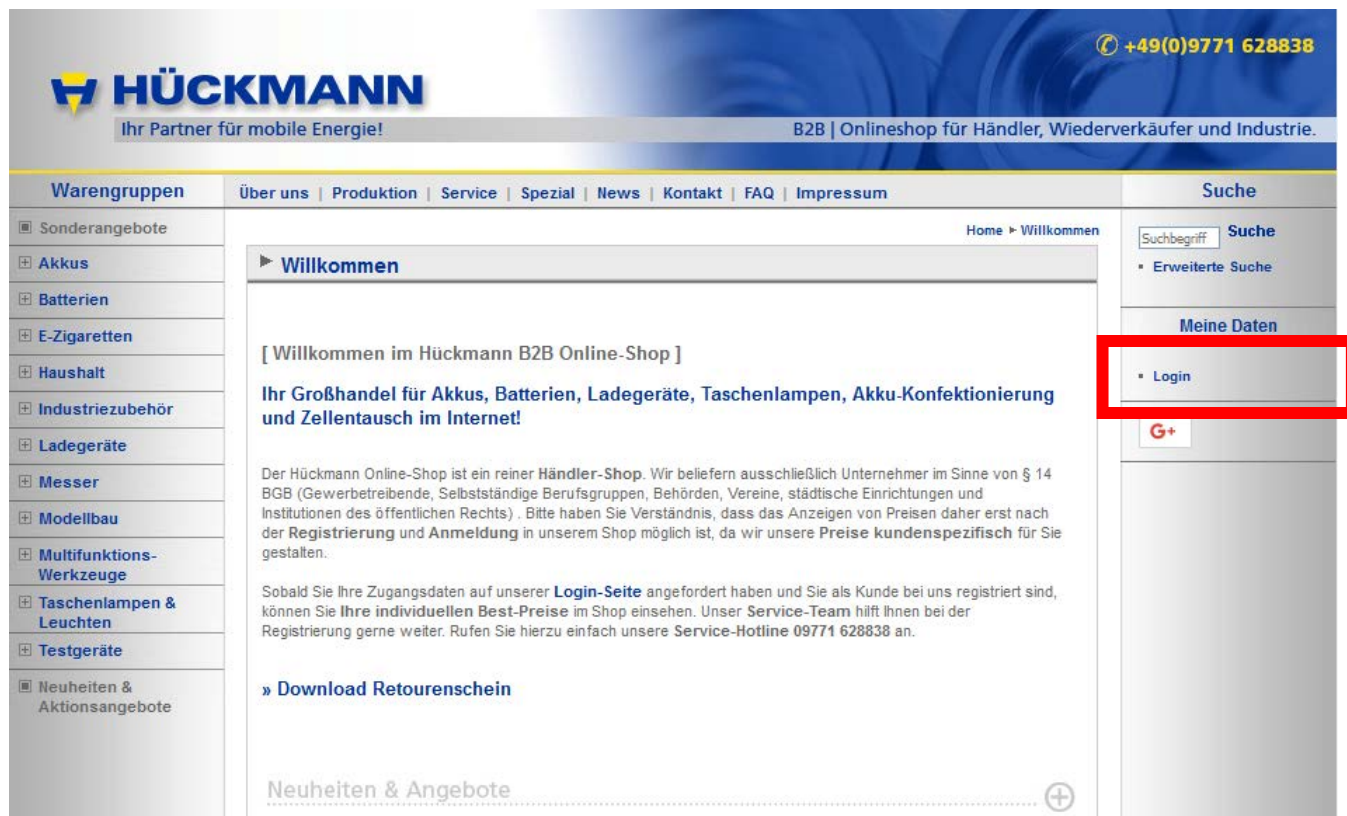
✆ +49(0)9771 628838

HÜCKMANN

Ihr Partner für mobile Energie!

B2B | Onlineshop für Händler, Wiederverkäufer und Industrie.

Warengruppen

Über uns | Produktion | Service | Spezial | News | Kontakt | FAQ | Impressum

Suche

Sonderangebote
Akkus
Batterien
E-Zigaretten
Haushalt
Industriezubehör
Ladegeräte
Messer
Modellbau
Multifunktions-Werkzeuge
Taschenlampen & Leuchten
Testgeräte
Neuheiten & Aktionsangebote

Home ▸ Willkommen

Willkommen

[ Willkommen im Hückmann B2B Online-Shop ]

Ihr Großhandel für Akkus, Batterien, Ladegeräte, Taschenlampen, Akku-Konfektionierung und Zellentausch im Internet!

Der Hückmann Online-Shop ist ein reiner Händler-Shop. Wir beliefern ausschließlich Unternehmer im Sinne von § 14 BGB (Gewerbetreibende, Selbstständige Berufsgruppen, Behörden, Vereine, städtische Einrichtungen und Institutionen des öffentlichen Rechts) . Bitte haben Sie Verständnis, dass das Anzeigen von Preisen daher erst nach der Registrierung und Anmeldung in unserem Shop möglich ist, da wir unsere Preise kundenspezifisch für Sie gestalten.

Sobald Sie Ihre Zugangsdaten auf unserer Login-Seite angefordert haben und Sie als Kunde bei uns registriert sind, können Sie Ihre individuellen Best-Preise im Shop einsehen. Unser Service-Team hilft Ihnen bei der Registrierung gerne weiter. Rufen Sie hierzu einfach unsere Service-Hotline 09771 628838 an.

» Download Retourenschein

Neuheiten & Angebote

Suchbegriff Suche
Erweiterte Suche

Meine Daten

Login

G+